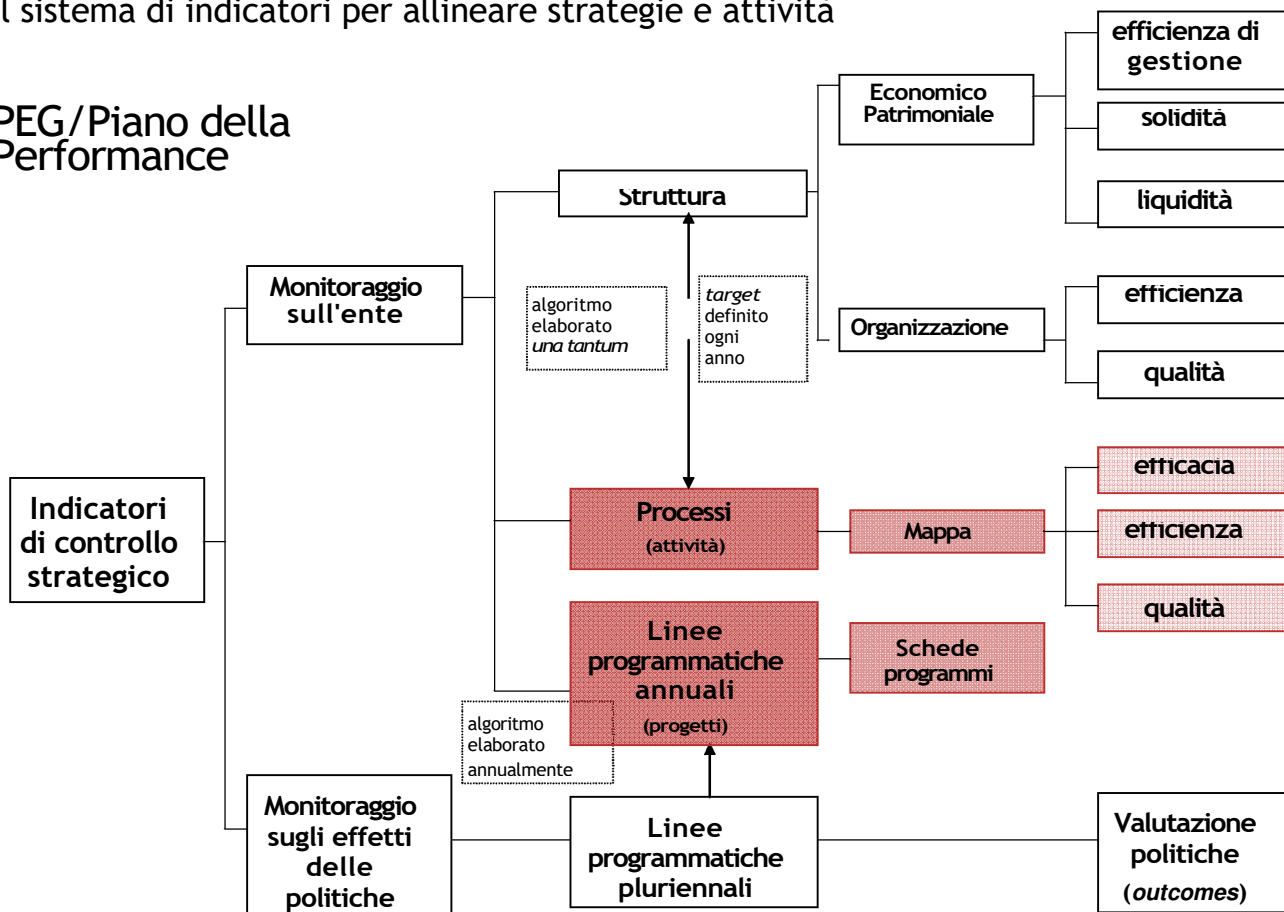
l sistema di indicatori per allineare strategie e attività

PEG/Piano della Performance

Indicatori di controllo strategico

Monitoraggio sull'ente

Struttura

Economico Patrimoniale

efficienza di gestione

solidità

liquidità

Organizzazione

efficienza

qualità

algoritmo elaborato *una tantum*

*target* definito ogni anno

Processi (attività)

Mappa

efficacia

efficienza

qualità

Linee programmatiche annuali (progetti)

Schede programmi

algoritmo elaborato annualmente

Monitoraggio sugli effetti delle politiche

Linee programmatiche pluriennali

Valutazione politiche (*outcomes*)